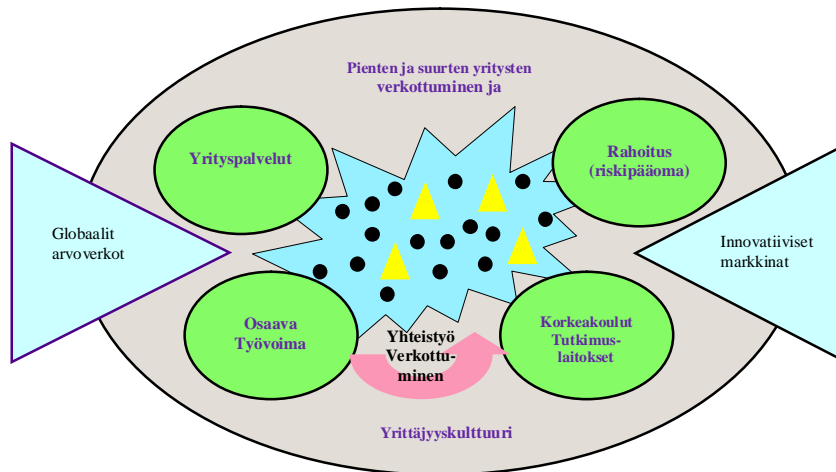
Pienten ja suurten yritysten verkottuminen ja

Yrityspalvelut

Rahoitus (riskipääoma)

Globaalit arvoverkot

Innovatiiviset markkinat

Osaava Työvoima

Yhteistyö Verkottuminen

Korkeakoulut Tutkimuslaitokset

Yrittäjyyskulttuuri